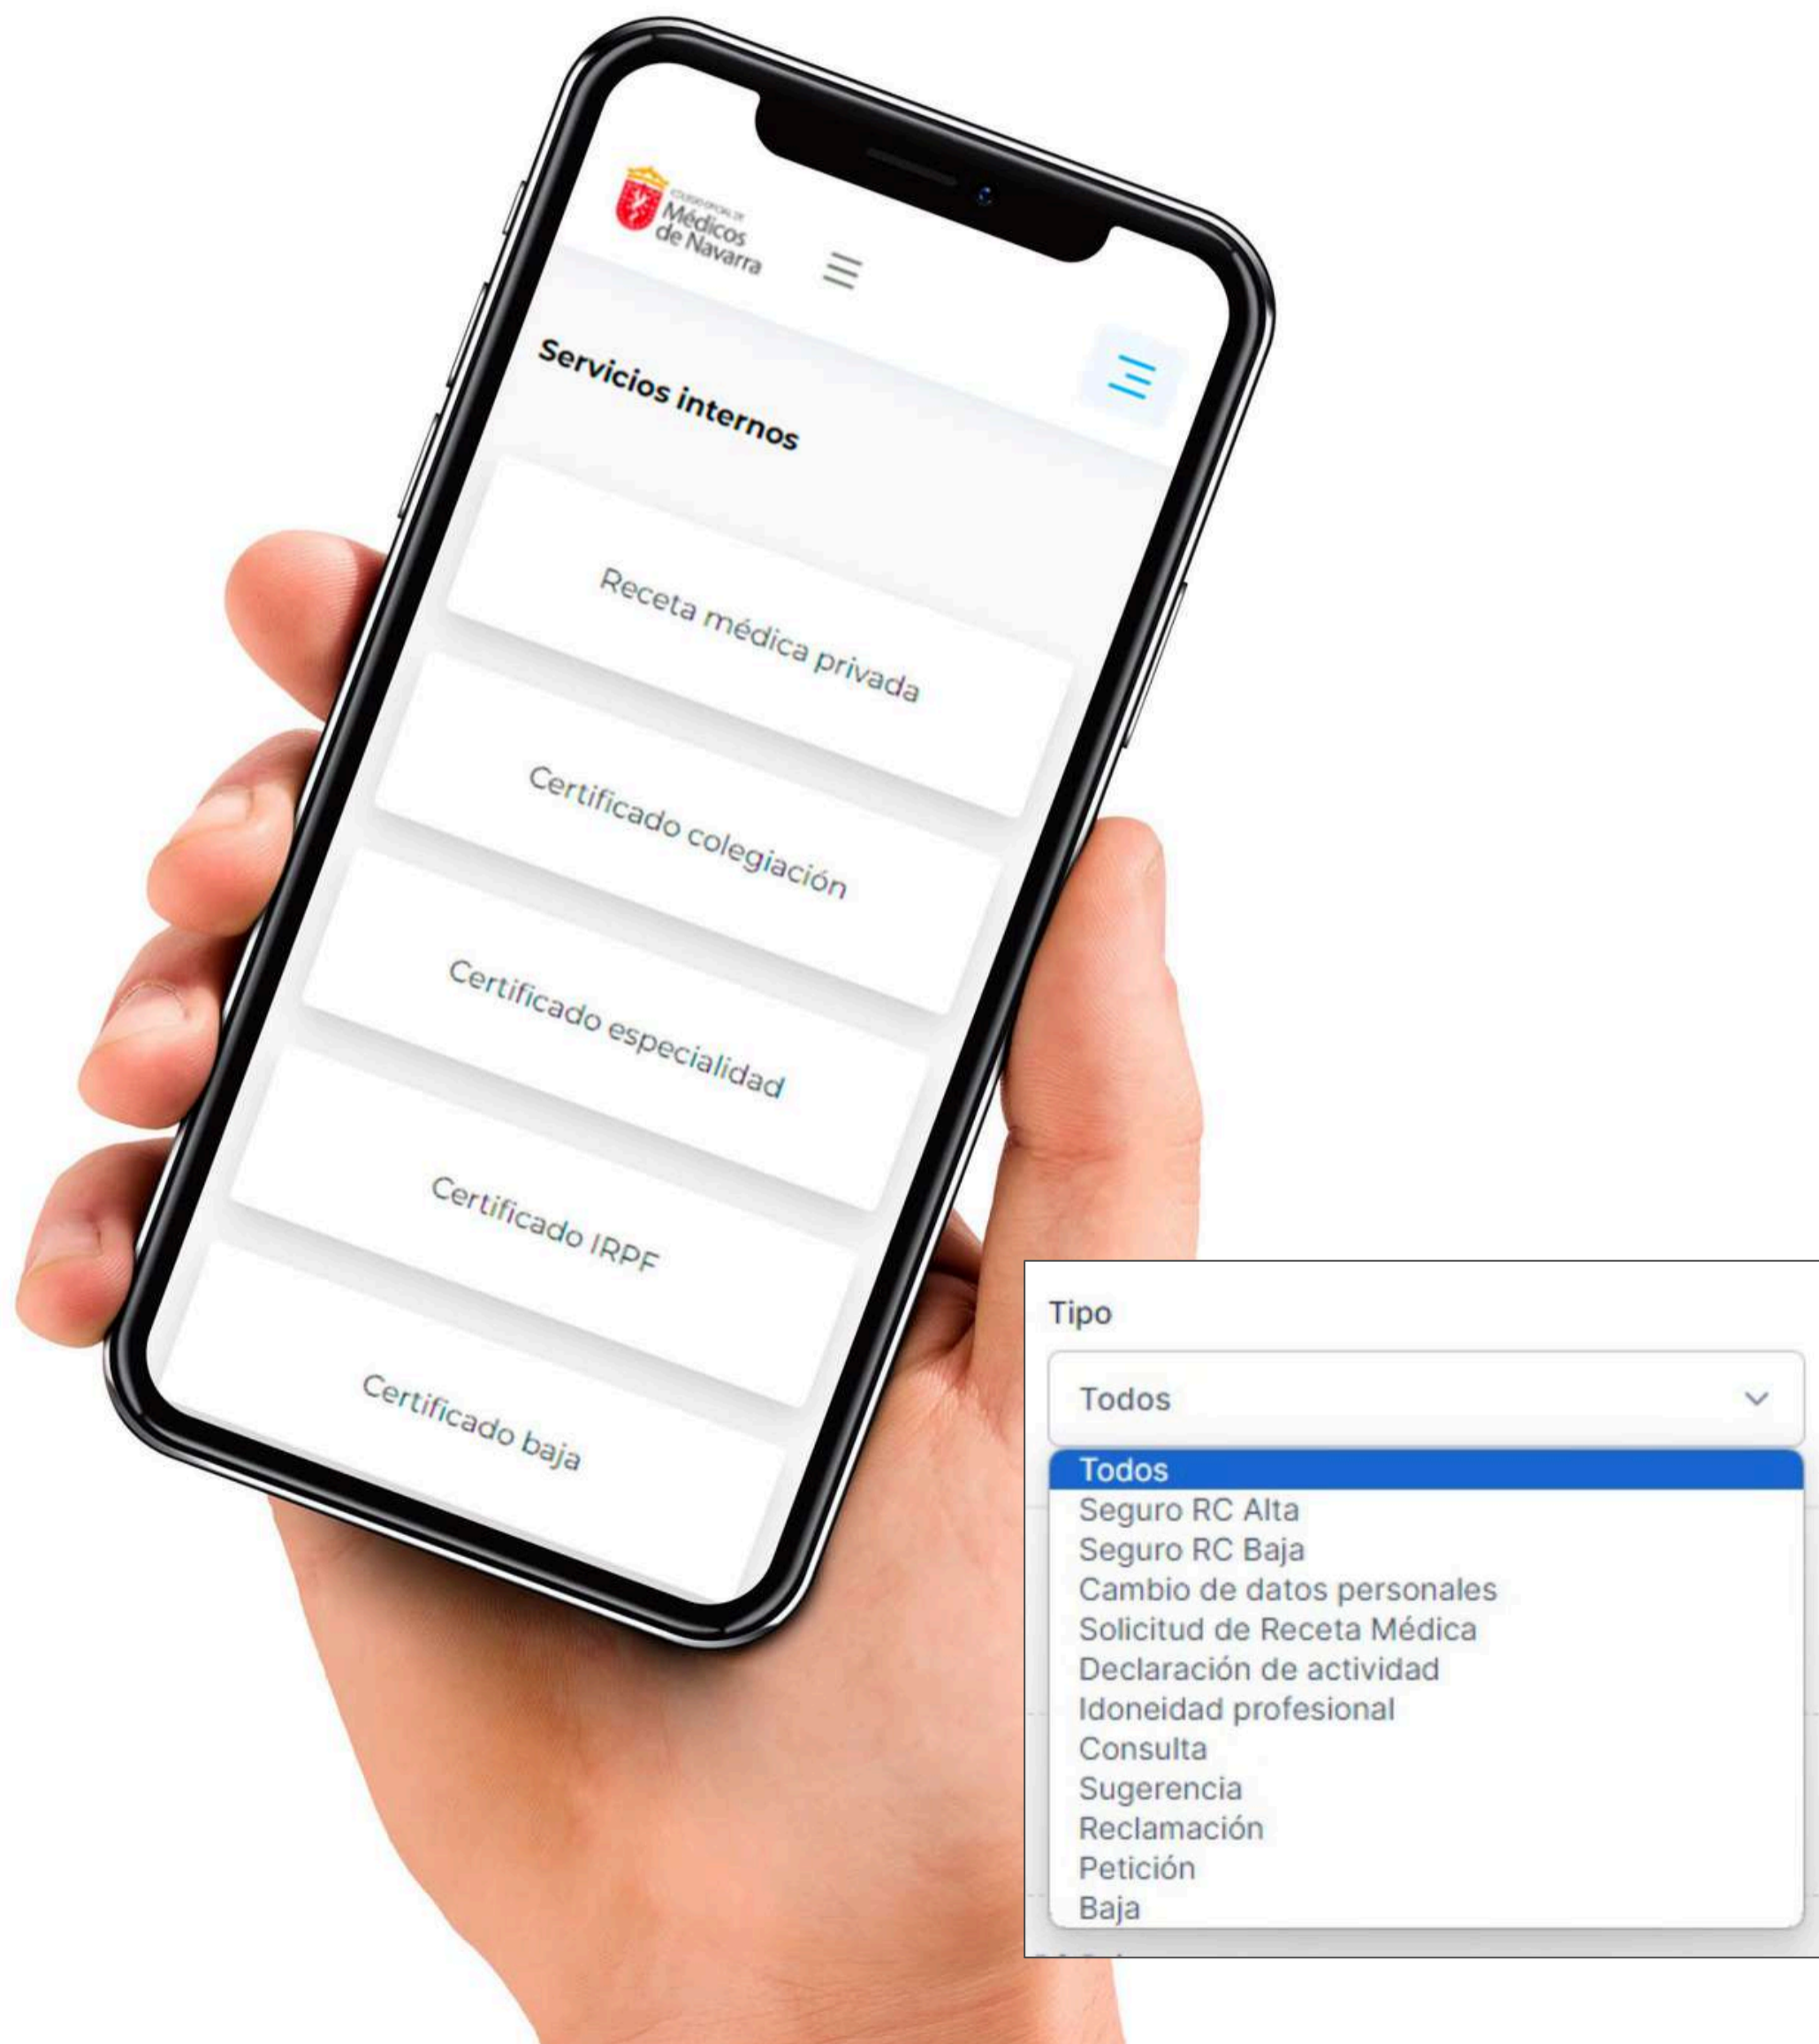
COLEGIO OFICIAL DE
Médicos
de Navarra

Servicios internos

Receta médica privada

Certificado colegiación

Certificado especialidad

Certificado IRPF

Certificado baja

Tipo

Todos

Todos
Seguro RC Alta
Seguro RC Baja
Cambio de datos personales
Solicitud de Receta Médica
Declaración de actividad
Idoneidad profesional
Consulta
Sugerencia
Reclamación
Petición
Baja